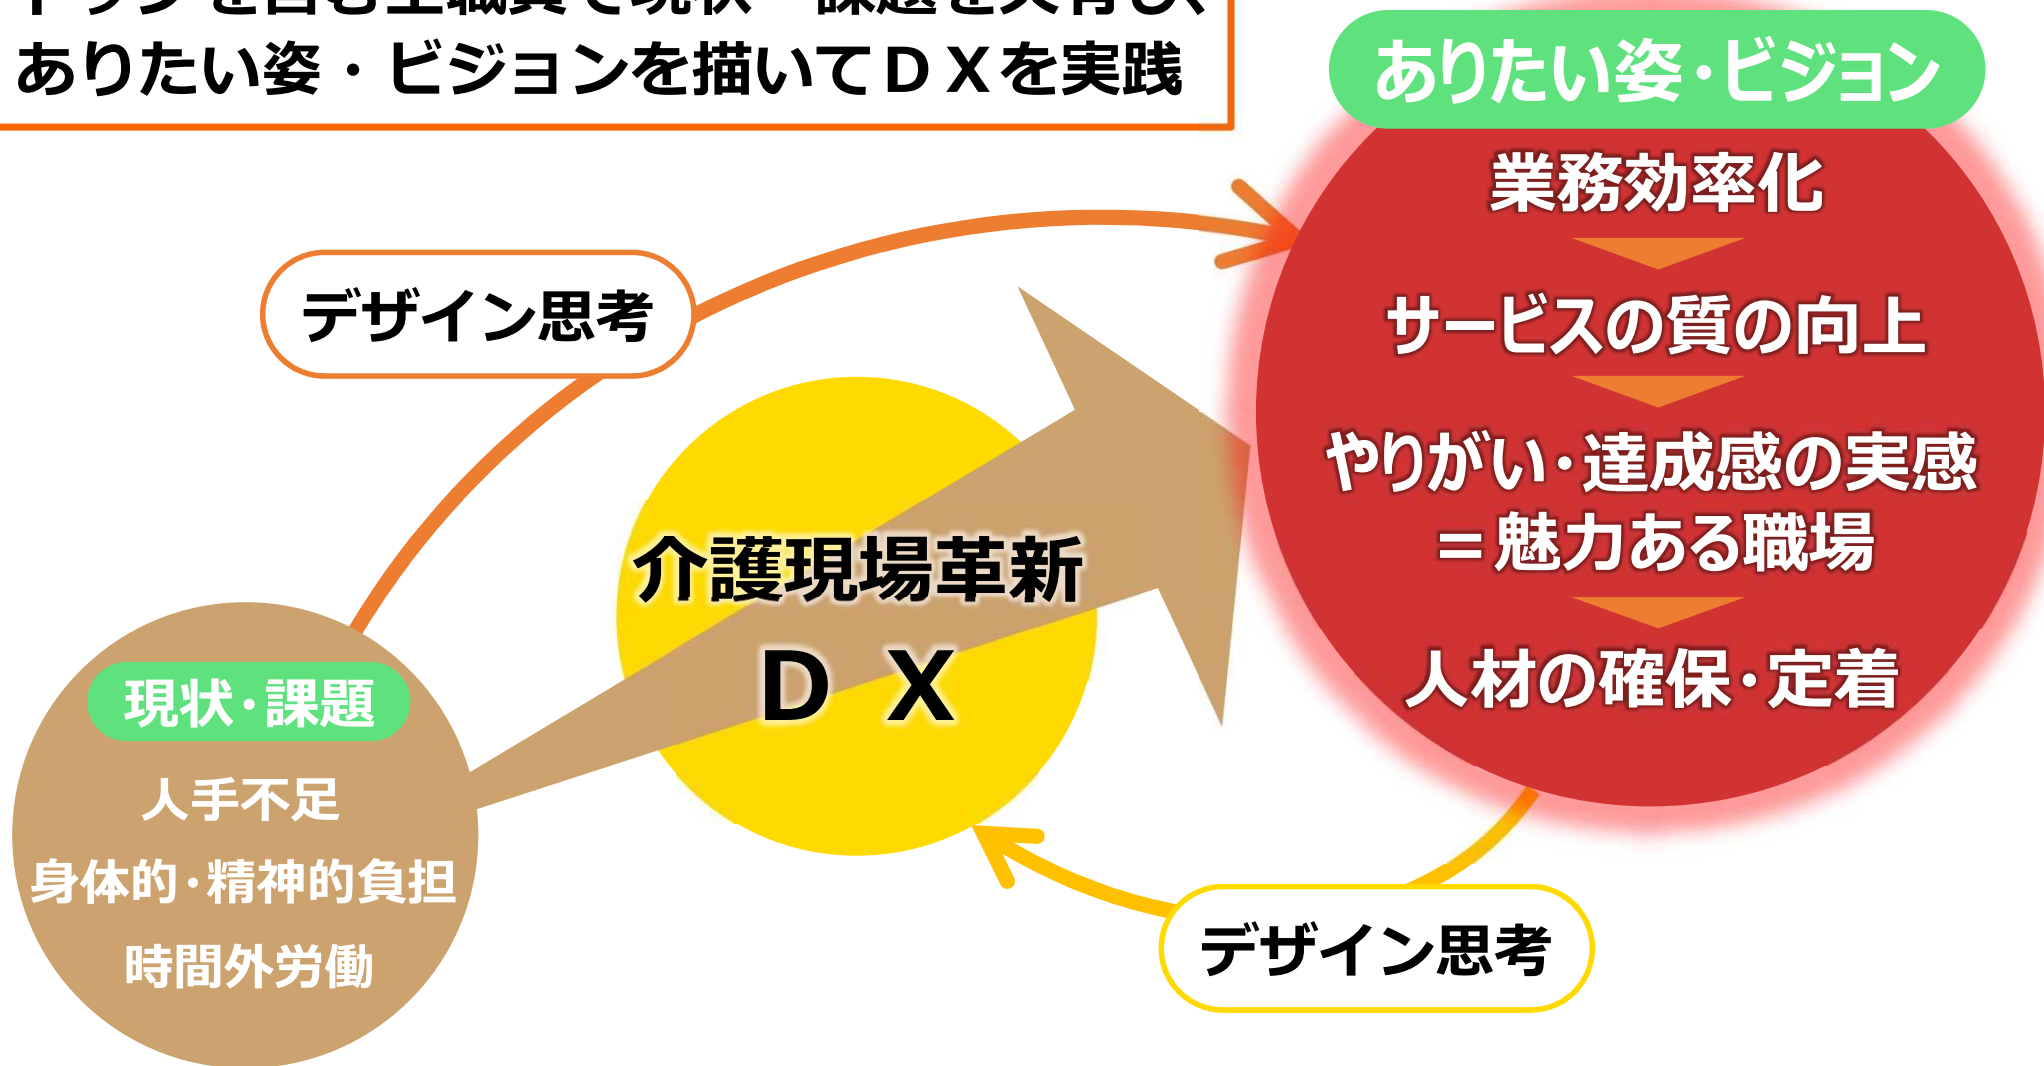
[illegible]
ありたい姿・ビジョンを描いてＤＸを実践

ありたい姿・ビジョン

業務効率化

サービスの質の向上

やりがい・達成感の実感
＝魅力ある職場

人材の確保・定着

デザイン思考

介護現場革新
ＤＸ

現状・課題

人手不足
身体的・精神的負担
時間外労働

デザイン思考